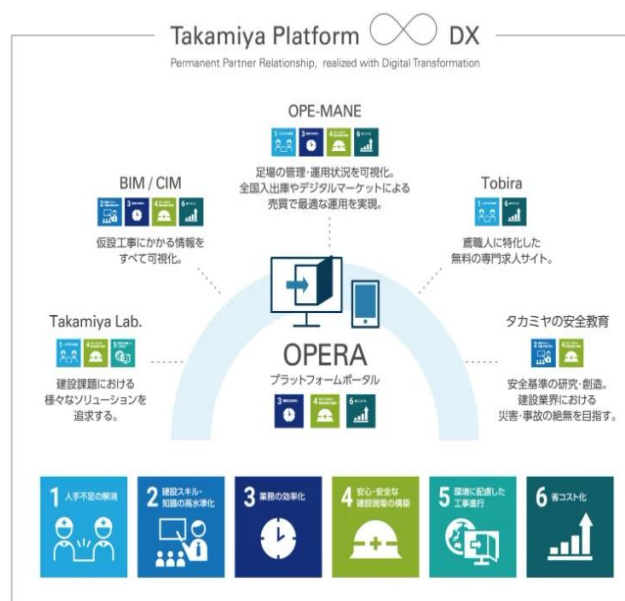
Takamiya Platform DX
Permanent Partner Relationship, realized with Digital Transformation

OPE-MANE
足場の管理・運用状況を可視化。全国入出庫やデジタルマーケットによる売買で最適な運用を実現。

BIM / CIM
仮設工事にかかる情報をすべて可視化。

Tobira
鳶職人に特化した無料の専門求人サイト。

Takamiya Lab.
建設課題における様々なソリューションを追求する。

タカミヤの安全教育
安全基準の研究・創造。建設業界における災害・事故の絶無を目指す。

OPERA
プラットフォームポータル

1 人手不足の解消
2 建設スキル・知識の高水準化
3 業務の効率化
4 安心・安全な建設現場の構築
5 環境に配慮した工事進行
6 省コスト化